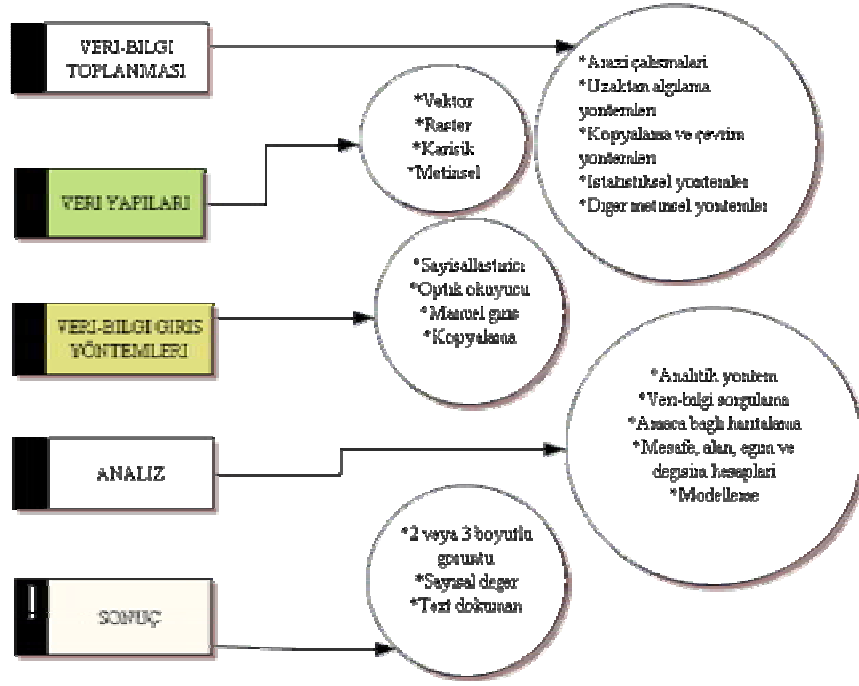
VERI-BILGI TOPLANMASI

*Arazi çalısmaları
*Uzaktan algılama yontemleri
*Kopyalama ve çevrim yontemleri
*Istatistiksel yontemler
*Diger metinsel yontemler

*Vektor
*Raster
*Karisik
*Metinsel

VERI YAPILARI

*Sayisallastirici
*Optik okuyucu
*Manuel giris
*Kopyalama

VERI-BILGI GIRIS YÖNTEMLERI

*Analitik yontem
*Veri-bilgi sorgulama
*Arazıya bagli haritalama
*Mesafe, alan, egim ve degisim hesapları
*Modelleme

ANALIZ

*2 veya 3 boyutlu goruntu
*Sayısal deger
*Text dokuman

SONUÇ